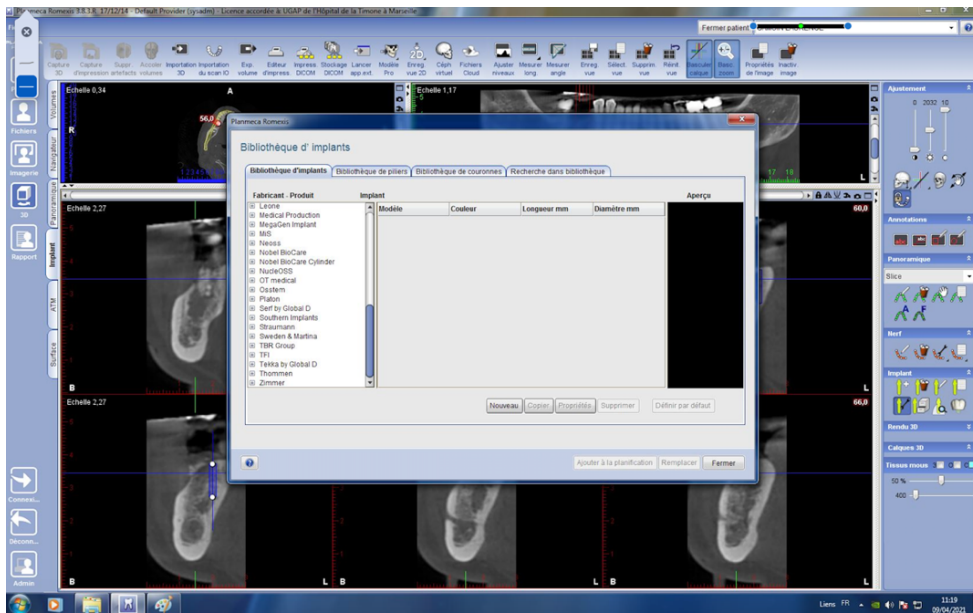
Planmeca Romexis 3.5.1.R 17/12/14 - Default Provider (sysadm) - Licence accordée à UGAP de l'Hôpital de la Timone à Marseille

Fermer patient

Capture 3D
Capture d'impression
Suppr. artefacts
Accoler volumes
Importation 3D
Importation du scan IO
Exp. volume
Editeur d'impress.
Impress. DCOM
Stockage DICOM
Lancer app.ext.
Modèle Pro
Enreg. vue 2D
Céph virtuel
Fichiers Cloud
Ajuster niveaux
Mesurer long.
Mesurer angle
Enreg. vue
Sélect. vue
Supprim. vue
Réinit. vue
Basculer calque
Basc. zoom
Propriétés de l'image
Inactiv. image

Fichiers
Imagerie
3D
Rapport
Connexi...
Déconn...
Admin

Volumes
Navigateur
Panoramique
Implant
ATM
Surface

Echelle 0,34
A
R
56,0
Echelle 1,17
Echelle 2,27
60,0
B
L
Echelle 2,27
66,0
B
L
B
L
B
L
17
18

Planmeca Romexis

Bibliothèque d' implants

Bibliothèque d'implants
Bibliothèque de piliers
Bibliothèque de couronnes
Recherche dans bibliothèque

Fabricant - Produit
Implant
Aperçu

Leone
Medical Production
MegaGen Implant
MIS
Neoss
Nobel BioCare
Nobel BioCare Cylinder
NucleOSS
OT medical
Osstem
Platon
Serf by Global D
Southern Implants
Straumann
Sweden & Martina
TBR Group
TFI
Tekka by Global D
Thommen
Zimmer

| Modèle | Couleur | Longueur mm | Diamètre mm |
|---|---|---|---|

Nouveau
Copier
Propriétés
Supprimer
Définir par défaut

Ajouter à la planification
Remplacer
Fermer

Ajustement
0
2032
16
Annotations
Panoramique
Slice
Nerf
Implant
Rendu 3D
Calques 3D
Tissus mous
50 %
400

Liens FR
11:19
09/04/2021